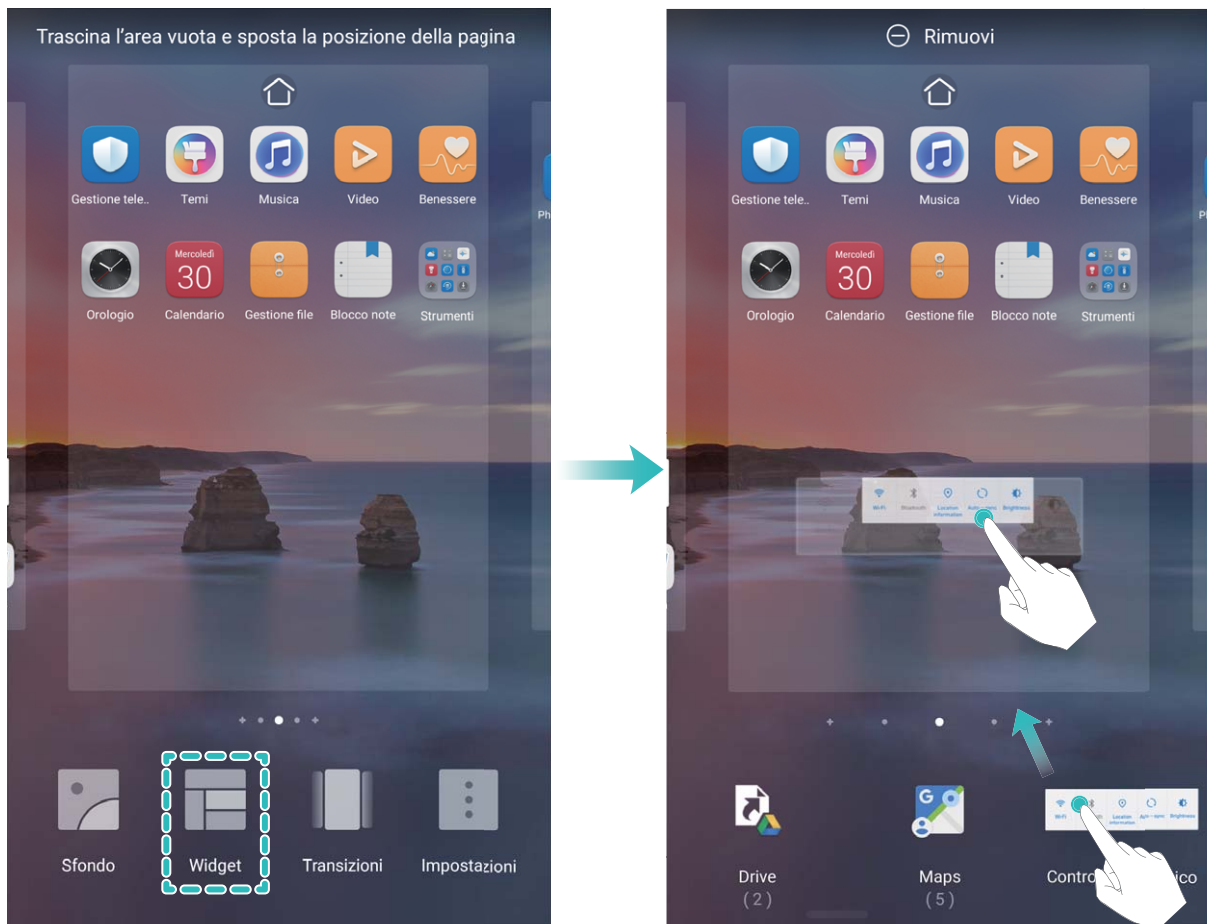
Trascina l'area vuota e sposta la posizione della pagina

Gestione tele..
Temi
Musica
Video
Benessere
Mercoledì
30
Orologio
Calendario
Gestione file
Blocco note
Strumenti

Sfondo
Widget
Transizioni
Impostazioni

Rimuovi

Gestione tele..
Temi
Musica
Video
Benessere
Mercoledì
30
Orologio
Calendario
Gestione file
Blocco note
Strumenti

Wi-Fi
Bluetooth
Location information
Auto-sync
Brightness

Drive
(2)
Maps
(5)
Contro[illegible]ico